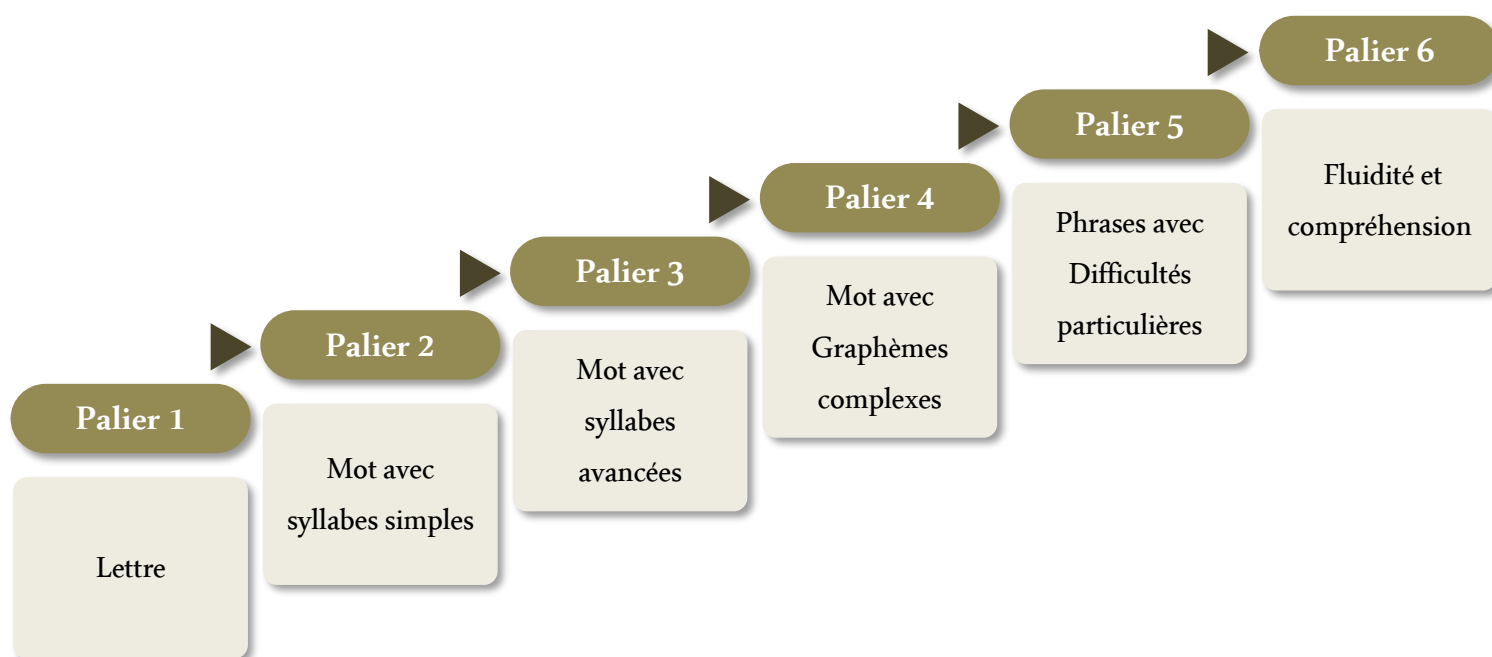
Palier 1

Lettre

Palier 2

Mot avec syllabes simples

Palier 3

Mot avec syllabes avancées

Palier 4

Mot avec Graphèmes complexes

Palier 5

Phrases avec Difficultés particulières

Palier 6

Fluidité et compréhension